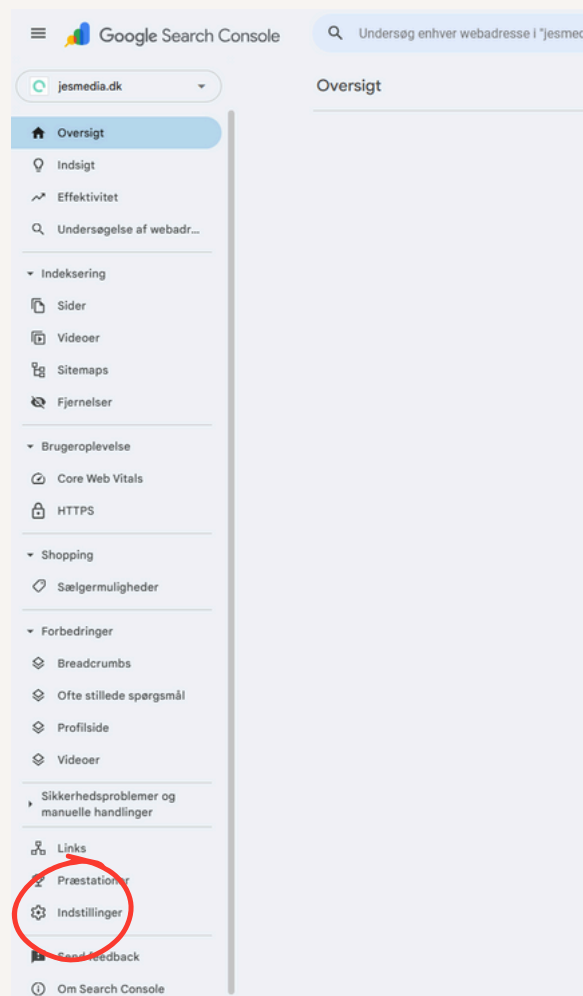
Google Search Console

Undersøg enhver webadresse i "jesmed

jesmedia.dk

Oversigt

Oversigt
Indsigt
Effektivitet
Undersøgelse af webadr...

Indeksering
Sider
Videoer
Sitemaps
Fjernelser

Brugeroplevelse
Core Web Vitals
HTTPS

Shopping
Sælgermuligheder

Forbedringer
Breadcrumbs
Ofte stillede spørgsmål
Profilside
Videoer

Sikkerhedsproblemer og manuelle handlinger

Links
Præstationer
Indstillinger

Send feedback
Om Search Console